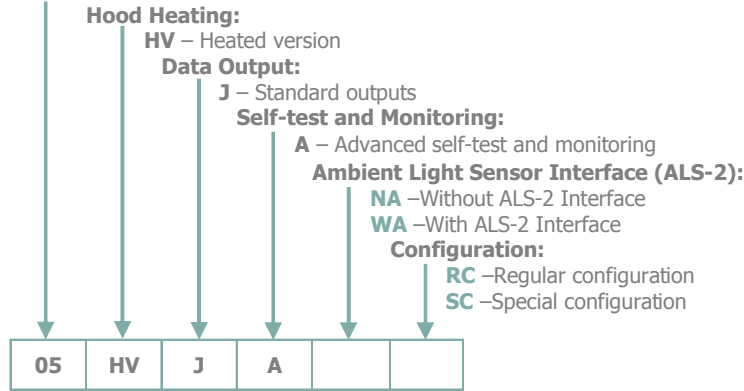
Hood Heating:

HV – Heated version

Data Output:

J – Standard outputs

Self-test and Monitoring:

A – Advanced self-test and monitoring

Ambient Light Sensor Interface (ALS-2):

NA –Without ALS-2 Interface

WA –With ALS-2 Interface

Configuration:

RC –Regular configuration

SC –Special configuration

| 05 | HV | J | A | | |
|---|---|---|---|---|---|